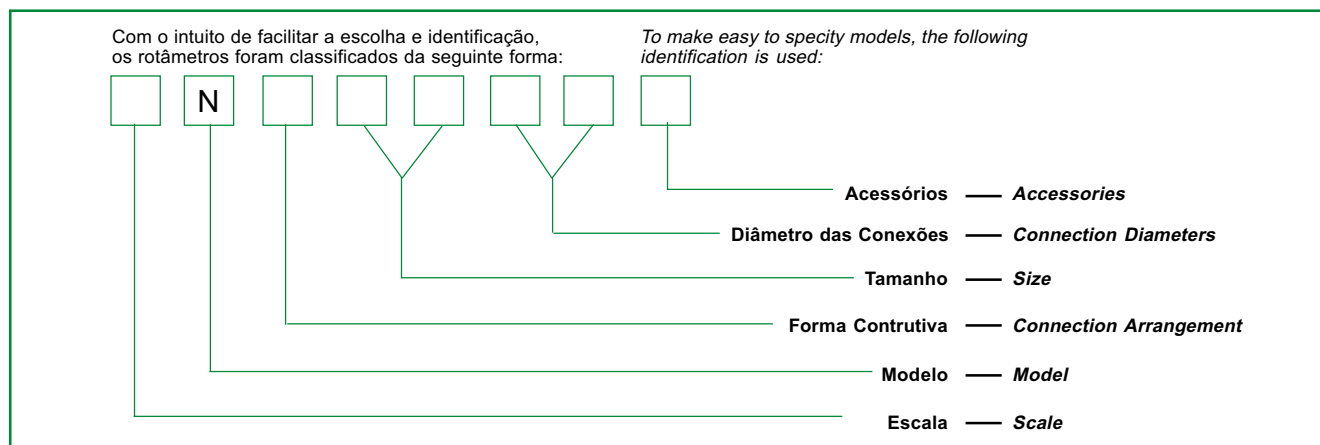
Com o intuito de facilitar a escolha e identificação, os rotâmetros foram classificados da seguinte forma:

To make easy to specity models, the following identification is used:

N

Acessórios — Accessories

Diâmetro das Conexões — Connection Diameters

Tamanho — Size

Forma Contrutiva — Connection Arrangement

Modelo — Model

Escala — Scale